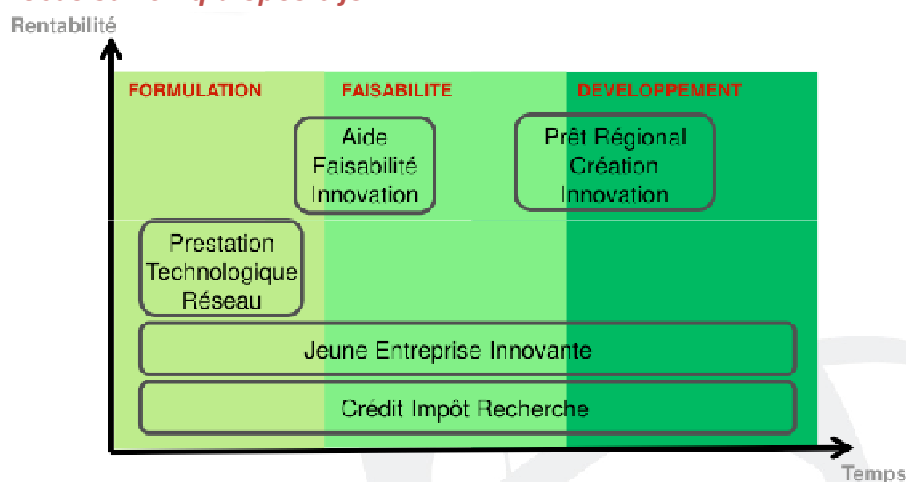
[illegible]

Rentabilité

FORMULATION

FAISABILITE

DEVELOPPEMENT

Aide Faisabilité Innovation

Prêt Régional Création Innovation

Prestation Technologique Réseau

Jeune Entreprise Innovante

Crédit Impôt Recherche

Temps